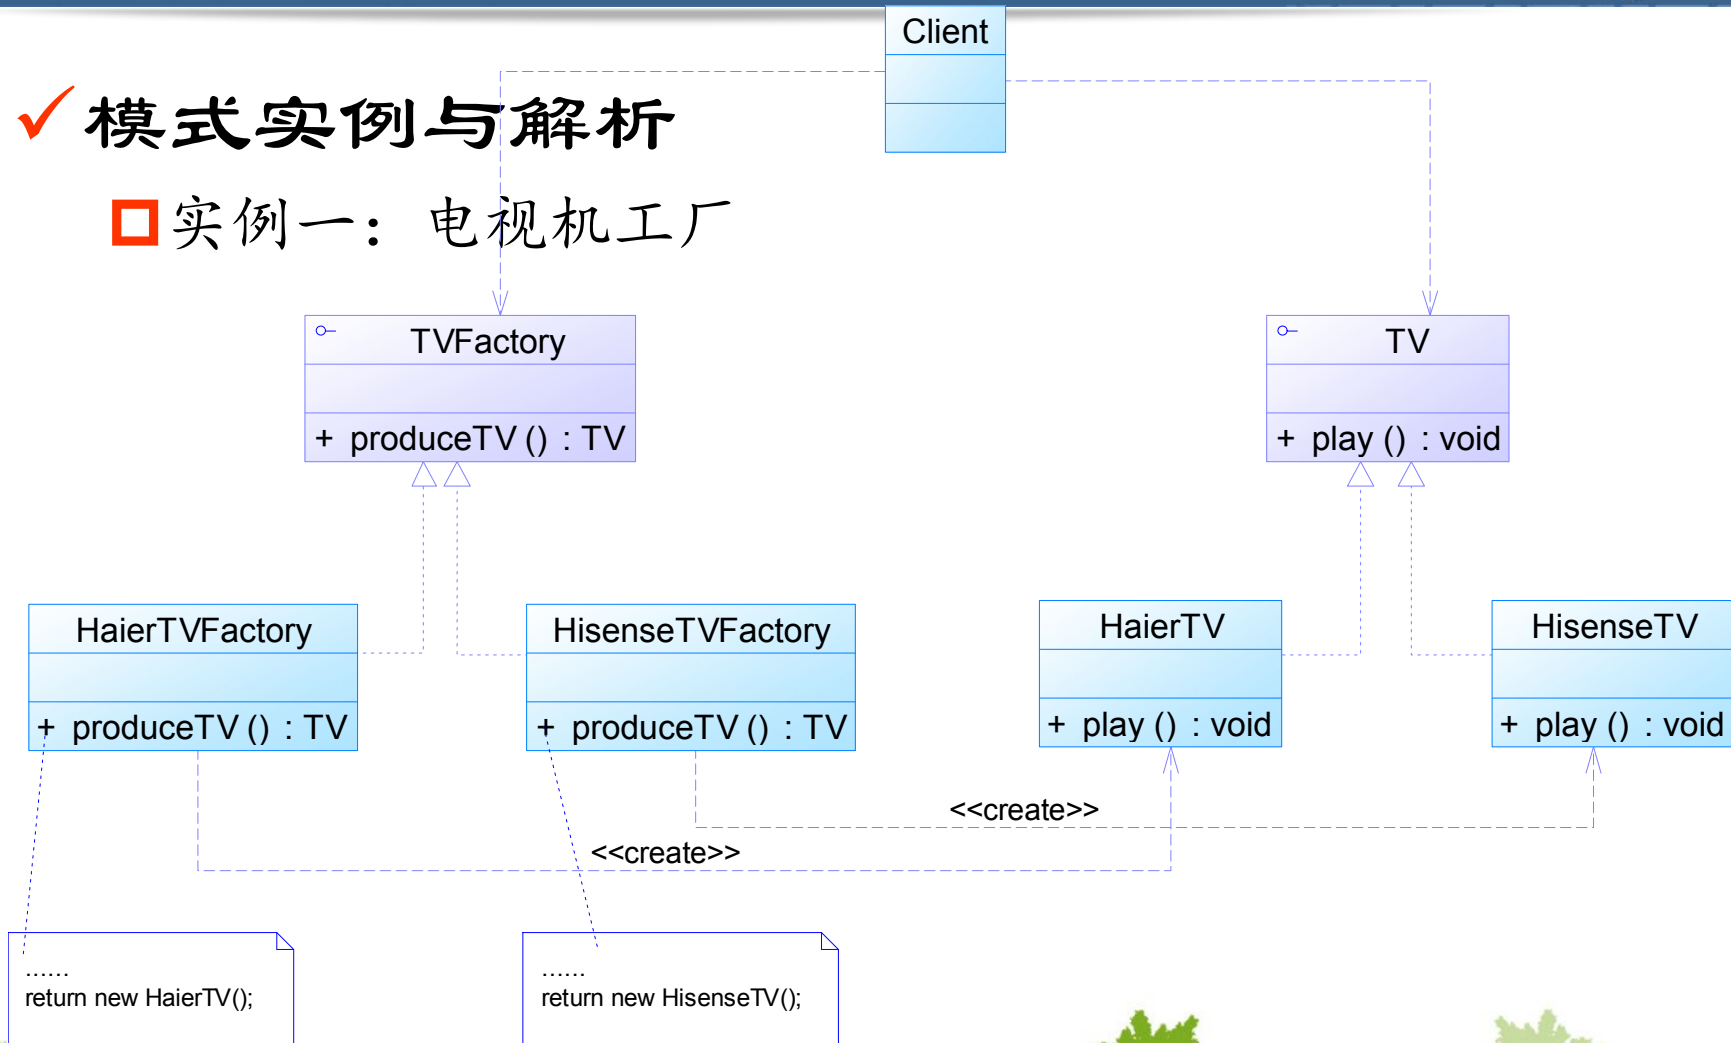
Client

✓模式实例与解析

实例一：电视机工厂

TVFactory

+ produceTV () : TV

TV

+ play () : void

HaierTVFactory

+ produceTV () : TV

HisenseTVFactory

+ produceTV () : TV

HaierTV

+ play () : void

HisenseTV

+ play () : void

<<create>>

<<create>>

......
return new HaierTV();

......
return new HisenseTV();